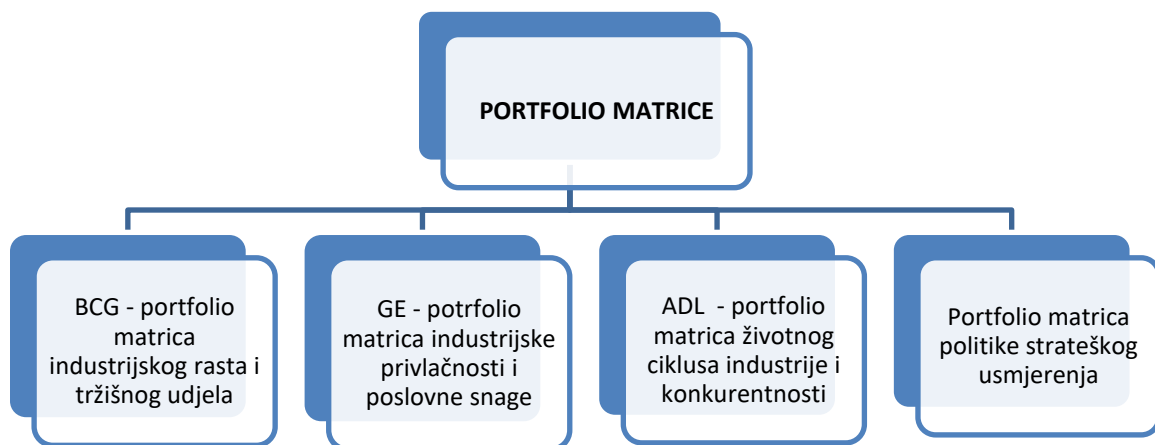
PORTFOLIO MATRICE

BCG - portfolio matrica industrijskog rasta i tržišnog udjela

GE - potrfolio matrica industrijske privlačnosti i poslovne snage

ADL - portfolio matrica životnog ciklusa industrije i konkurentnosti

Portfolio matrica politike strateškog usmjerenja